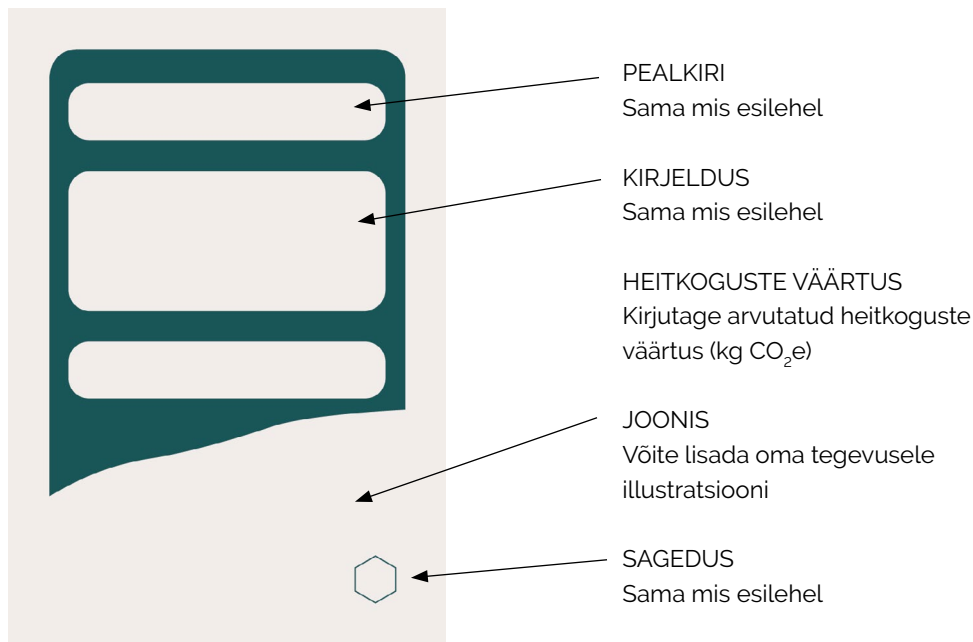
PEALKIRI
Sama mis esilehel

KIRJELDUS
Sama mis esilehel

HEITKOGUSTE VÄÄRTUS
Kirjutage arvutatud heitkoguste väärtus (kg $CO_2$e)

JOONIS
Võite lisada oma tegevusele illustratsiooni

SAGEDUS
Sama mis esilehel